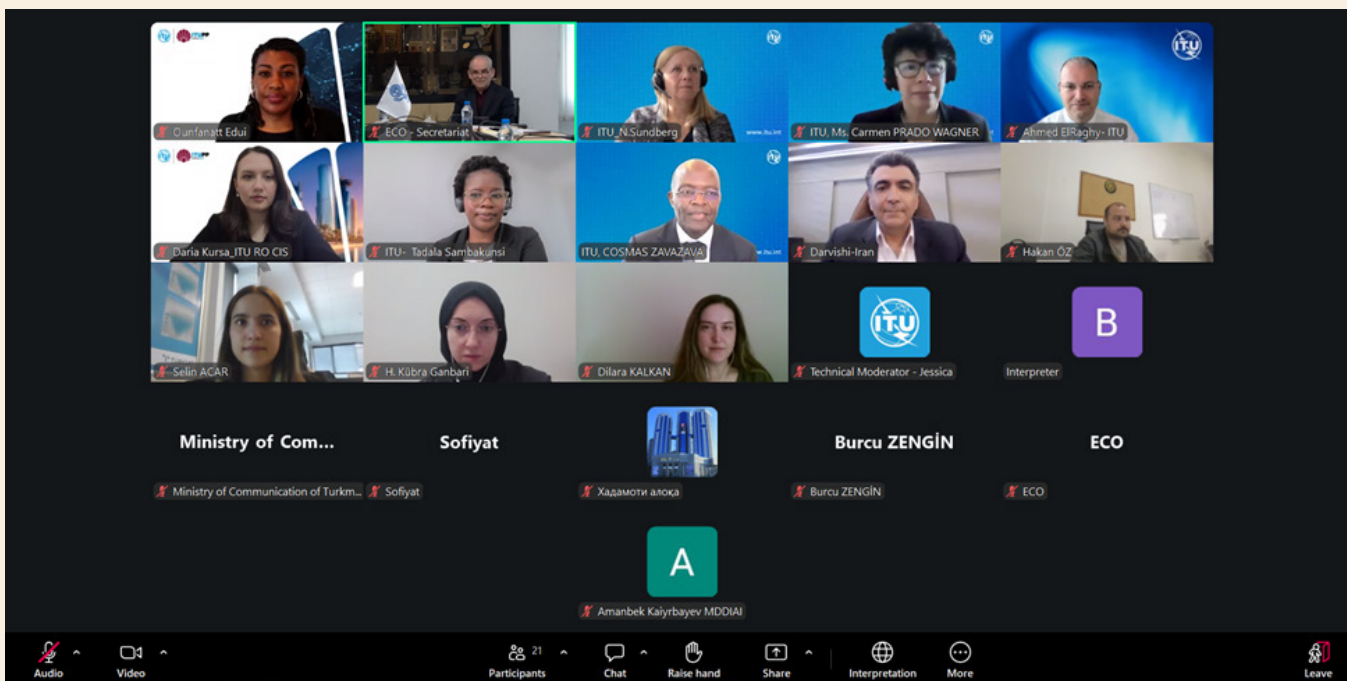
Ounfanatt Edui
ECO - Secretariat
ITU_N.Sundberg
www.itu.int
ITU, Ms. Carmen PRADO WAGNER
Ahmed ElRaghy- ITU
ITU
Daria Kursa_ITU RO CIS
ITU - Tadala Sambakunsi
ITU, COSMAS ZAVAZAVA
www.itu.int
Darvishi-Iran
Hakan ÖZ
Selin ACAR
H. Kübra Ganbari
Dilara KALKAN
ITU
Technical Moderator - Jessica
B
Interpreter
Ministry of Com...
Ministry of Communication of Turkm...
Sofiyat
Sofiyat
Хадамоти алоқа
Burcu ZENGİN
Burcu ZENGİN
ECO
ECO
A
Amanbek Kaiyrbayev MDDIAI
Audio
Video
21
Participants
Chat
Raise hand
Share
Interpretation
More
Leave